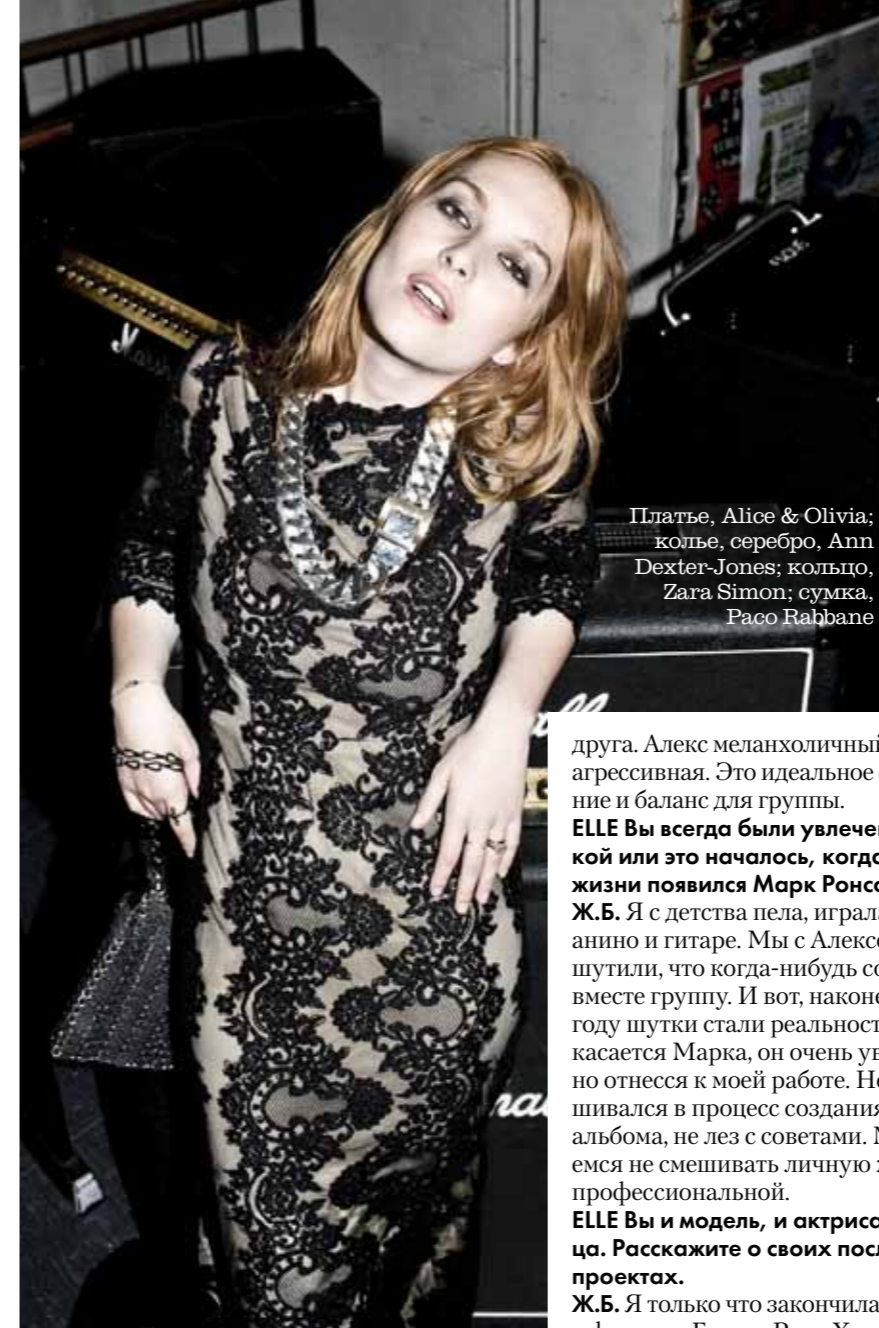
Платье, Alice & Olivia; колье, серебро, Ann Dexter-Jones; кольцо, Zara Simon; сумка, Paco Rabbane

друга. Алекс меланхоличный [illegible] агрессивная. Это идеальное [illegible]ние и баланс для группы.

**ELLE Вы всегда были увлечен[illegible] кой или это началось, когда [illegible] жизни появился Марк Ронсо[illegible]**

**Ж.Б.** Я с детства пела, играла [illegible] анино и гитаре. Мы с Алексо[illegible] шутили, что когда-нибудь со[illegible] вместе группу. И вот, наконе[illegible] году шутки стали реальност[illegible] касается Марка, он очень ув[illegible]но отнесся к моей работе. Не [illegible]шивался в процесс создания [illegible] альбома, не лез с советами. М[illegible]емся не смешивать личную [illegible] профессиональной.

**ELLE Вы и модель, и актриса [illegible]ца. Расскажите о своих посл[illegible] проектах.**

**Ж.Б.** Я только что закончила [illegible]